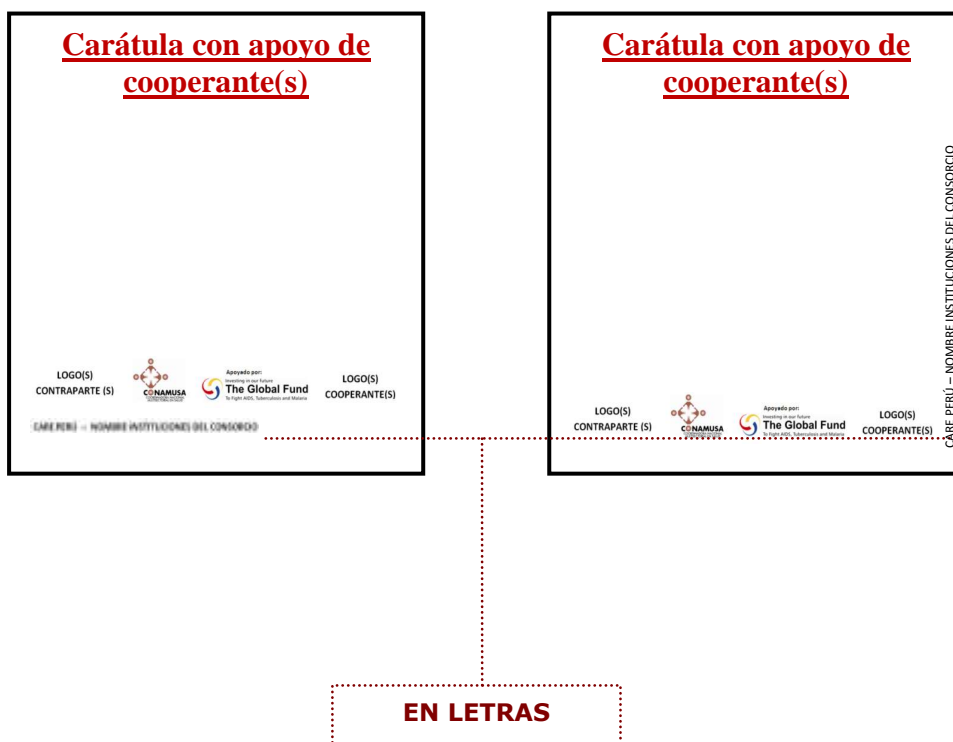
Carátula con apoyo de cooperante(s)

LOGO(S) CONTRAPARTE (S)

CONAMUSA

Apoyado por: Investing in our future The Global Fund To Fight AIDS, Tuberculosis and Malaria

LOGO(S) COOPERANTE(S)

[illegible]

Carátula con apoyo de cooperante(s)

CARE PERÚ – NOMBRE INSTITUCIONES DEL CONSORCIO

LOGO(S) CONTRAPARTE (S)

CONAMUSA

Apoyado por: Investing in our future The Global Fund To Fight AIDS, Tuberculosis and Malaria

LOGO(S) COOPERANTE(S)

EN LETRAS